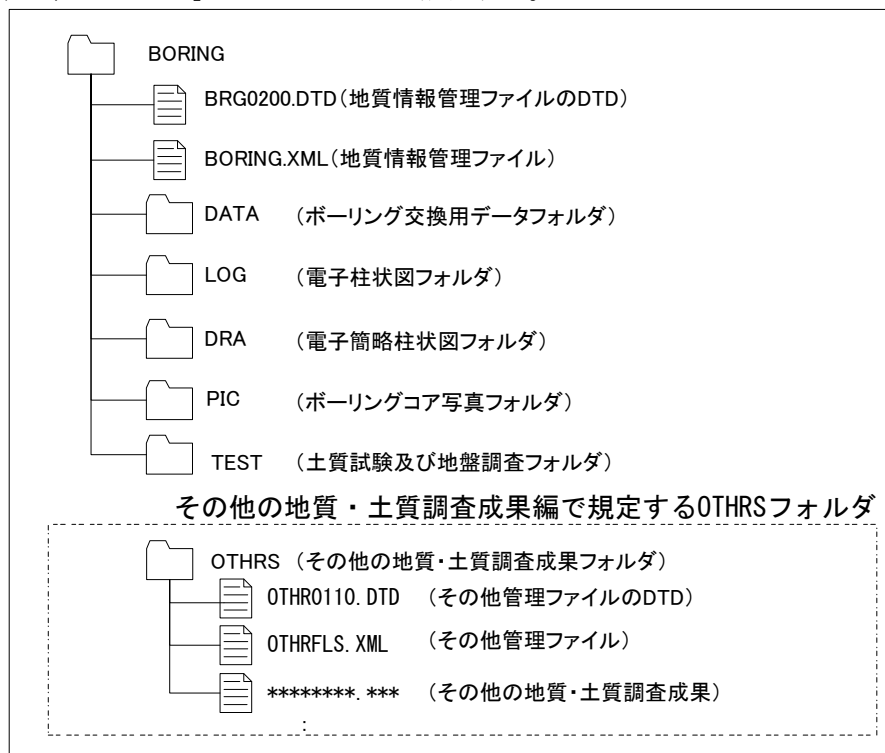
BORING

BRG0200.DTD（地質情報管理ファイルのDTD）

BORING.XML（地質情報管理ファイル）

DATA　（ボーリング交換用データフォルダ）

LOG　（電子柱状図フォルダ）

DRA　（電子簡略柱状図フォルダ）

PIC　（ボーリングコア写真フォルダ）

TEST　（土質試験及び地盤調査フォルダ）

その他の地質・土質調査成果編で規定するOTHRSフォルダ

OTHRS（その他の地質・土質調査成果フォルダ）

OTHR0110.DTD　（その他管理ファイルのDTD）

OTHRFLS.XML　（その他管理ファイル）

********.***　（その他の地質・土質調査成果）

: